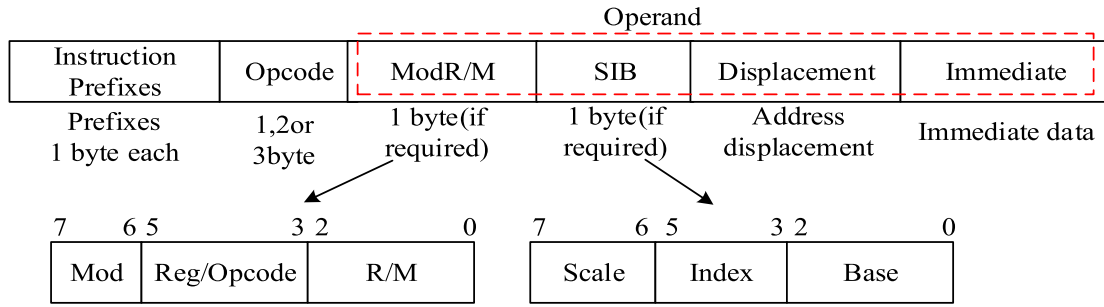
Operand

| Instruction Prefixes | Opcode | ModR/M | SIB | Displacement | Immediate |
|---|---|---|---|---|---|
| Prefixes 1 byte each | 1,2or 3byte | 1 byte(if required) | 1 byte(if required) | Address displacement | Immediate data |

7 6 5 3 2 0

| Mod | Reg/Opcode | R/M |
|---|---|---|

7 6 5 3 2 0

| Scale | Index | Base |
|---|---|---|